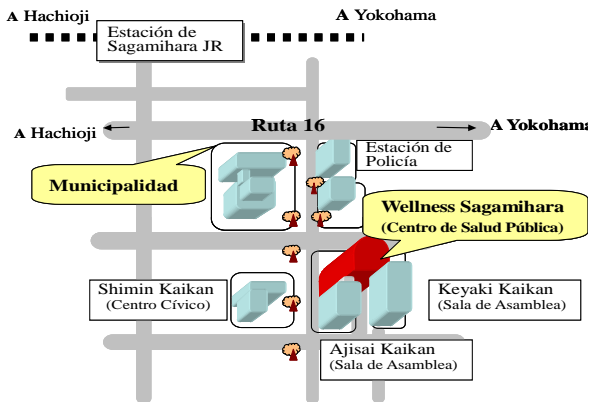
A Hachioji

A Yokohama

Estación de Sagamihara JR

Ruta 16

A Hachioji

A Yokohama

Estación de Policía

Municipalidad

Wellness Sagamihara
(Centro de Salud Pública)

Shimin Kaikan
(Centro Cívico)

Keyaki Kaikan
(Sala de Asamblea)

Ajisai Kaikan
(Sala de Asamblea)